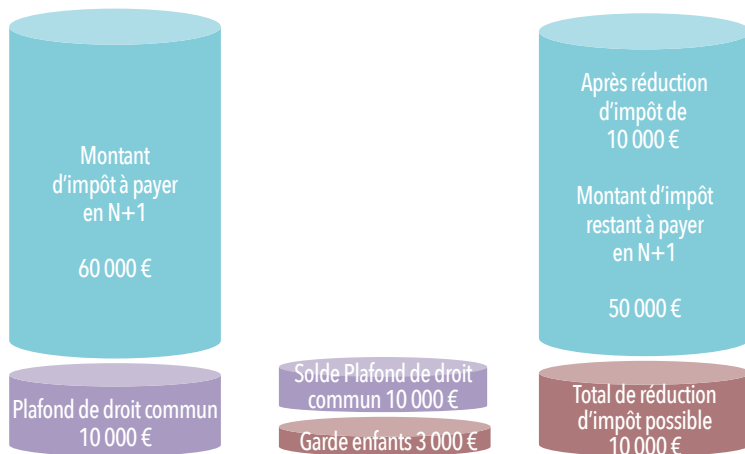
Montant d'impôt à payer en N+1

60 000 €

Plafond de droit commun 10 000 €

Solde Plafond de droit commun 10 000 €

Garde enfants 3 000 €

Après réduction d'impôt de 10 000 €

Montant d'impôt restant à payer en N+1

50 000 €

Total de réduction d'impôt possible 10 000 €